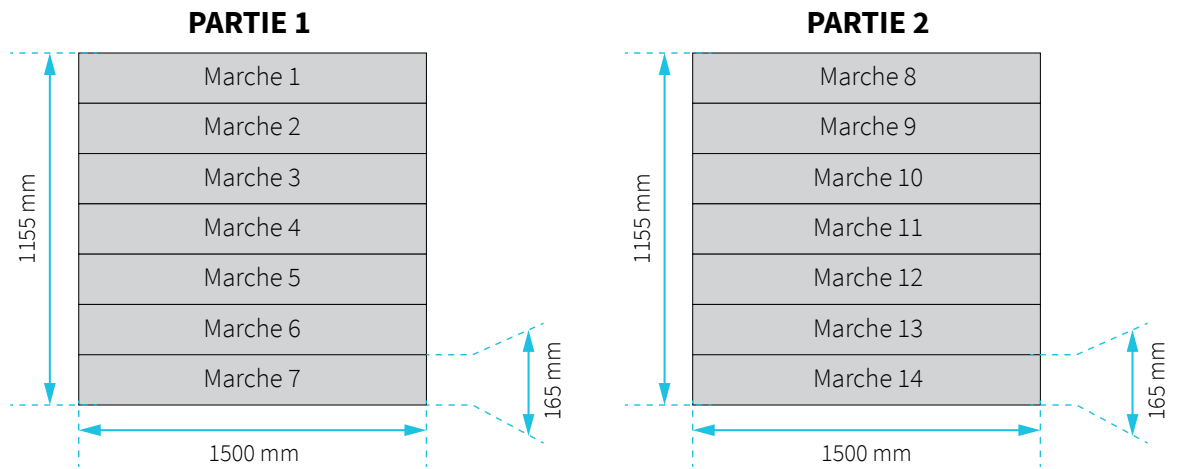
PARTIE 1

1155 mm

Marche 1
Marche 2
Marche 3
Marche 4
Marche 5
Marche 6
Marche 7

165 mm

1500 mm

PARTIE 2

1155 mm

Marche 8
Marche 9
Marche 10
Marche 11
Marche 12
Marche 13
Marche 14

165 mm

1500 mm